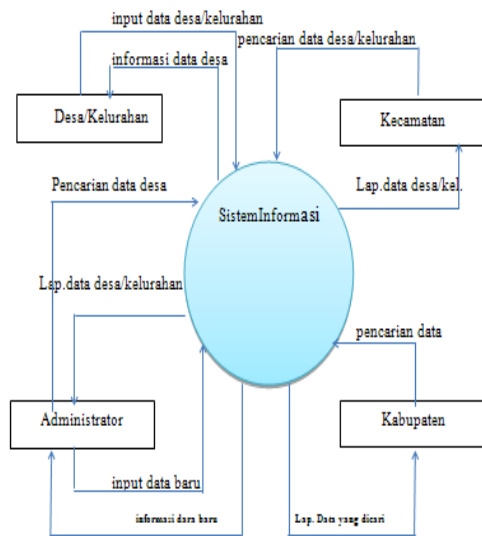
input data desa/kelurahan
pencarian data desa/kelurahan
informasi data desa
Desa/Kelurahan
Kecamatan
Pencarian data desa
Lap.data desa/kel.
SistemInformasi
Lap.data desa/kelurahan
pencarian data
Administrator
Kabupaten
input data baru
informasi data baru
Lap. Data yang dicari